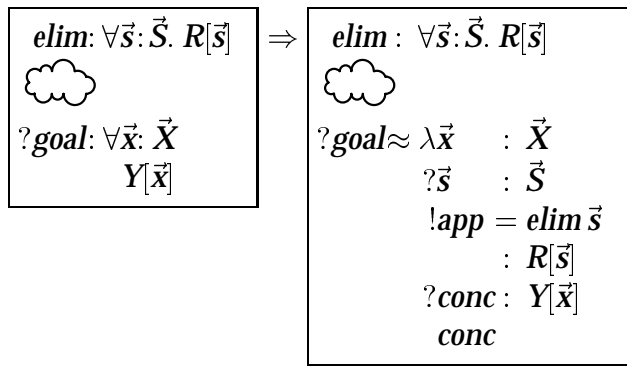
$\textit{elim}: \forall \vec{s}: \vec{S}.\ R[\vec{s}]$

$?\textit{goal}: \forall \vec{x}: \vec{X}$
$Y[\vec{x}]$

$\Rightarrow$

$\textit{elim}: \forall \vec{s}: \vec{S}.\ R[\vec{s}]$

$?\textit{goal} \approx \lambda \vec{x} \quad : \vec{X}$
$?\vec{s} \quad : \vec{S}$
$!\textit{app} = \textit{elim}\ \vec{s}$
$: R[\vec{s}]$
$?\textit{conc} : Y[\vec{x}]$
$\textit{conc}$